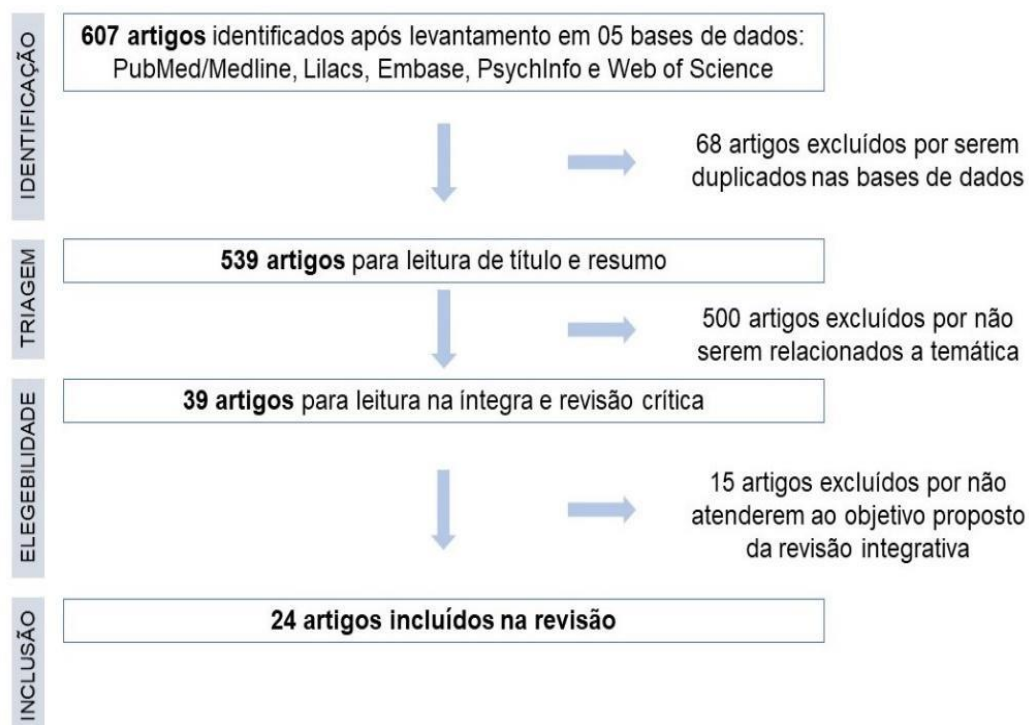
IDENTIFICAÇÃO

607 artigos identificados após levantamento em 05 bases de dados: PubMed/Medline, Lilacs, Embase, PsychInfo e Web of Science

68 artigos excluídos por serem duplicados nas bases de dados

TRIAGEM

539 artigos para leitura de título e resumo

500 artigos excluídos por não serem relacionados a temática

ELEGEBILIDADE

39 artigos para leitura na íntegra e revisão crítica

15 artigos excluídos por não atenderem ao objetivo proposto da revisão integrativa

INCLUSÃO

24 artigos incluídos na revisão